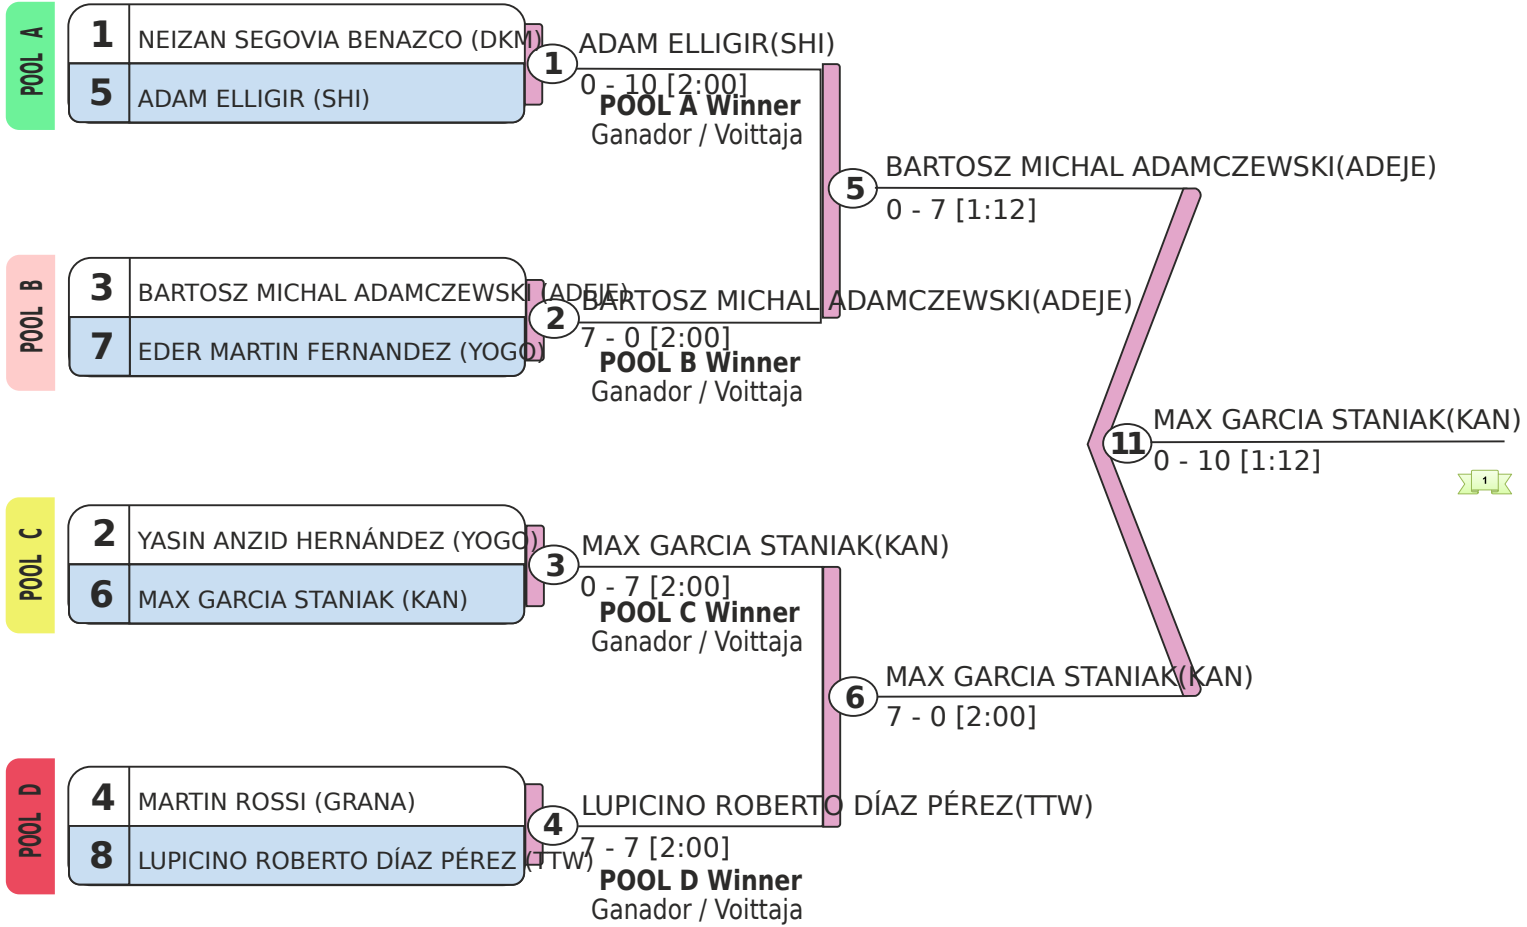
POOL A
1 NEIZAN SEGOVIA BENAZCO (DKM)
5 ADAM ELLIGIR (SHI)

1 ADAM ELLIGIR(SHI)
0 - 10 [2:00]
POOL A Winner
Ganador / Voittaja

POOL B
3 BARTOSZ MICHAL ADAMCZEWSKI (ADEJE)
7 EDER MARTIN FERNANDEZ (YOGO)

2 BARTOSZ MICHAL ADAMCZEWSKI(ADEJE)
7 - 0 [2:00]
POOL B Winner
Ganador / Voittaja

5 BARTOSZ MICHAL ADAMCZEWSKI(ADEJE)
0 - 7 [1:12]

11 MAX GARCIA STANIAK(KAN)
0 - 10 [1:12]

1

POOL C
2 YASIN ANZID HERNÁNDEZ (YOGO)
6 MAX GARCIA STANIAK (KAN)

3 MAX GARCIA STANIAK(KAN)
0 - 7 [2:00]
POOL C Winner
Ganador / Voittaja

6 MAX GARCIA STANIAK(KAN)
7 - 0 [2:00]

POOL D
4 MARTIN ROSSI (GRANA)
8 LUPICINO ROBERTO DÍAZ PÉREZ (TTW)

4 LUPICINO ROBERTO DÍAZ PÉREZ(TTW)
7 - 7 [2:00]
POOL D Winner
Ganador / Voittaja